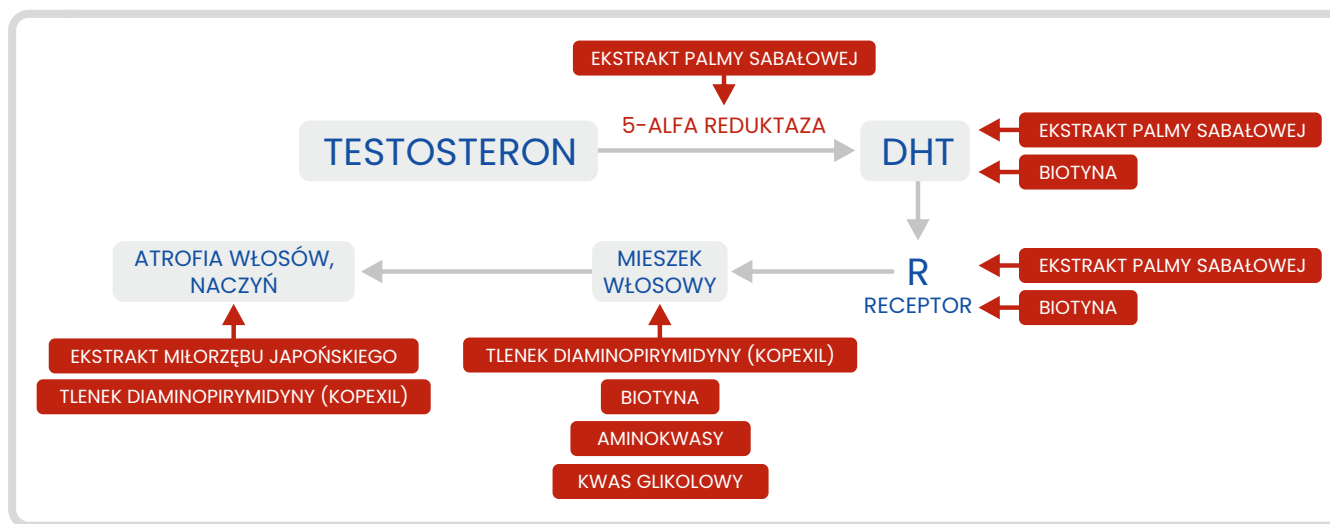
EKSTRAKT PALMY SABAŁOWEJ

5-ALFA REDUKTAZA

TESTOSTERON

DHT

EKSTRAKT PALMY SABAŁOWEJ

BIOTYNA

R
RECEPTOR

EKSTRAKT PALMY SABAŁOWEJ

BIOTYNA

MIESZEK WŁOSOWY

ATROFIA WŁOSÓW, NACZYŃ

EKSTRAKT MIŁORZĘBU JAPOŃSKIEGO

TLENEK DIAMINOPIRYMIDYNY (KOPEXIL)

TLENEK DIAMINOPIRYMIDYNY (KOPEXIL)

BIOTYNA

AMINOKWASY

KWAS GLIKOLOWY